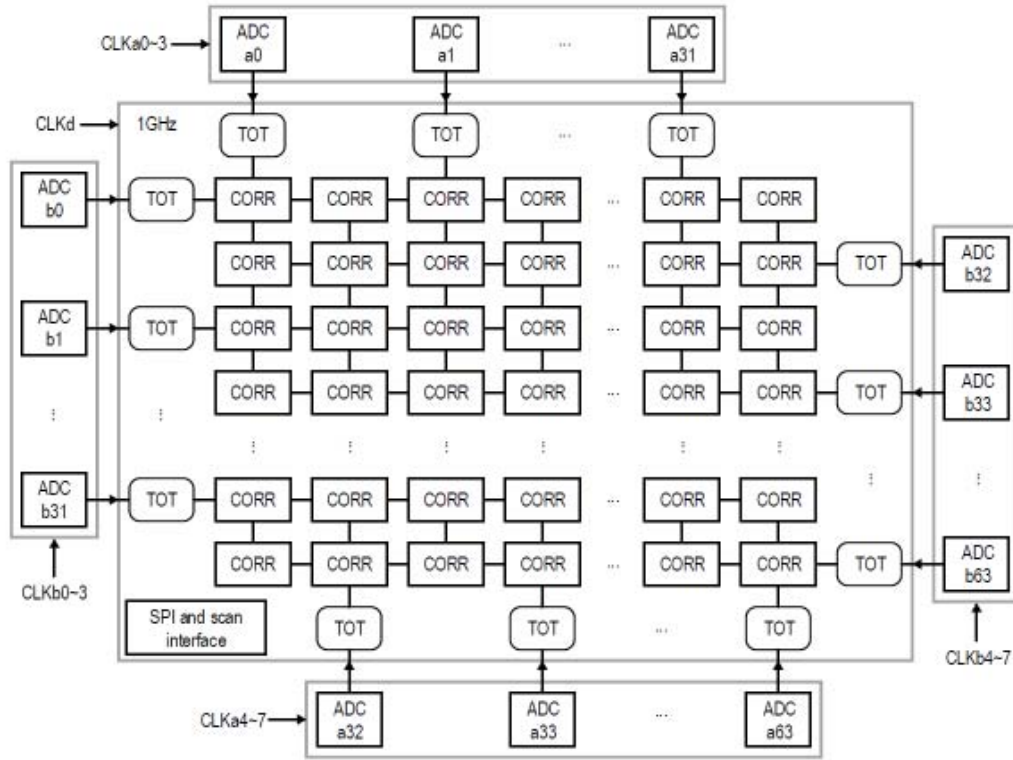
CLKa0~3
ADC a0
ADC a1
...
ADC a31

CLKd
1GHz
TOT
TOT
...
TOT

ADC b0
TOT
CORR CORR CORR CORR ... CORR CORR

CORR CORR CORR CORR ... CORR CORR
TOT
ADC b32

ADC b1
TOT
CORR CORR CORR CORR ... CORR CORR

CORR CORR CORR CORR ... CORR CORR
TOT
ADC b33

⋮ ⋮ ⋮ ⋮ ⋮ ⋮ ⋮ ⋮ ⋮ ⋮

ADC b31
TOT
CORR CORR CORR CORR ... CORR CORR

CORR CORR CORR CORR ... CORR CORR
TOT
ADC b63

CLKb0~3

SPI and scan interface
TOT
TOT
...
TOT

CLKb4~7

CLKa4~7
ADC a32
ADC a33
...
ADC a63